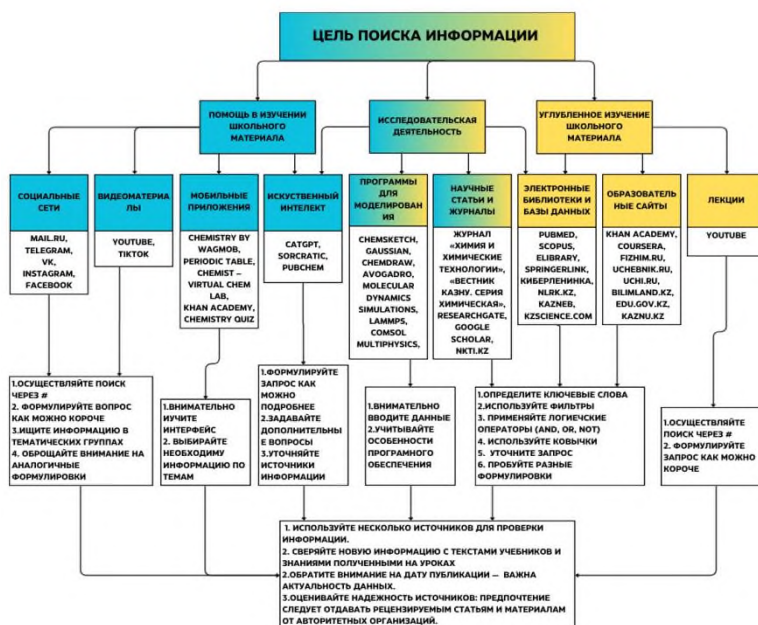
ЦЕЛЬ ПОИСКА ИНФОРМАЦИИ

ПОМОЩЬ В ИЗУЧЕНИИ ШКОЛЬНОГО МАТЕРИАЛА

ИССЛЕДОВАТЕЛЬСКАЯ ДЕЯТЕЛЬНОСТЬ

УГЛУБЛЕННОЕ ИЗУЧЕНИЕ ШКОЛЬНОГО МАТЕРИАЛА

СОЦИАЛЬНЫЕ СЕТИ

MAIL.RU, TELEGRAM, VK, INSTAGRAM, FACEBOOK

ВИДЕОМАТЕРИАЛЫ

YOUTUBE, TIKTOK

МОБИЛЬНЫЕ ПРИЛОЖЕНИЯ

CHEMISTRY BY WAGMOB, PERIODIC TABLE, CHEMIST – VIRTUAL CHEM LAB, KHAN ACADEMY, CHEMISTRY QUIZ

ИСКУСТВЕННЫЙ ИНТЕЛЕКТ

CATGPT, SORCRATIC, PUBCHEM

ПРОГРАММЫ ДЛЯ МОДЕЛИРОВАНИЯ

CHEMSKETCH, GAUSSIAN, CHEMDRAW, AVOGADRO, MOLECULAR DYNAMICS SIMULATIONS, LAMMPS, COMSOL MULTIPHYSICS,

НАУЧНЫЕ СТАТЬИ И ЖУРНАЛЫ

ЖУРНАЛ «ХИМИЯ И ХИМИЧЕСКИЕ ТЕХНОЛОГИИ», «ВЕСТНИК КАЗНУ. СЕРИЯ ХИМИЧЕСКАЯ», RESEARCHGATE, GOOGLE SCHOLAR, NKTI.KZ

ЭЛЕКТРОННЫЕ БИБЛИОТЕКИ И БАЗЫ ДАННЫХ

PUBMED, SCOPUS, ELIBRARY, SPRINGERLINK, КИБЕРЛЕНИНКА, NLRK.KZ, KAZNEB, KZSCIENCE.COM

ОБРАЗОВАТЕЛЬНЫЕ САЙТЫ

KHAN ACADEMY, COURSERA, FIZHIM.RU, UCHEBNIK.RU, UCHI.RU, BILIMLAND.KZ, EDU.GOV.KZ, KAZNU.KZ

ЛЕКЦИИ

YOUTUBE

1.ОСУЩЕСТВЛЯЙТЕ ПОИСК ЧЕРЕЗ #
2. ФОРМУЛИРУЙТЕ ВОПРОС КАК МОЖНО КОРОЧЕ
3.ИЩИТЕ ИНФОРМАЦИЮ В ТЕМАТИЧЕСКИХ ГРУППАХ
4. ОБРОЩАЙТЕ ВНИМАНИЕ НА АНАЛОГИЧНЫЕ ФОРМУЛИРОВКИ

1.ВНИМАТЕЛЬНО ИЗУЧИТЕ ИНТЕРФЕЙС
2. ВЫБИРАЙТЕ НЕОБХОДИМУ ИНФОРМАЦИЮ ПО ТЕМАМ

1.ФОРМУЛИРУЙТЕ ЗАПРОС КАК МОЖНО ПОДРОБНЕЕ
2.ЗАДАВАЙТЕ ДОПОЛНИТЕЛЬНЫЕ ВОПРОСЫ
3.УТОЧНЯЙТЕ ИСТОЧНИКИ ИНФОРМАЦИИ

1.ВНИМАТЕЛЬНО ВВОДИТЕ ДАННЫЕ
2.УЧИТЫВАЙТЕ ОСОБЕННОСТИ ПРОГРАМНОГО ОБЕСПЕЧЕНИЯ

1.ОПРЕДЕЛИТЕ КЛЮЧЕВЫЕ СЛОВА
2.ИСПОЛЬЗУЙТЕ ФИЛЬТРЫ
3. ПРИМЕНЯЙТЕ ЛОГИЧЕСКИЕ ОПЕРАТОРЫ (AND, OR, NOT)
4. ИСПОЛЬЗУЙТЕ КОВЫЧКИ
5. УТОЧНИТЕ ЗАПРОС
6. ПРОБУЙТЕ РАЗНЫЕ ФОРМУЛИРОВКИ

1.ОСУЩЕСТВЛЯЙТЕ ПОИСК ЧЕРЕЗ #
2. ФОРМУЛИРУЙТЕ ЗАПРОС КАК МОЖНО КОРОЧЕ

1. ИСПОЛЬЗУЙТЕ НЕСКОЛЬКО ИСТОЧНИКОВ ДЛЯ ПРОВЕРКИ ИНФОРМАЦИИ.
2. СВЕРЯЙТЕ НОВУЮ ИНФОРМАЦИЮ С ТЕКСТАМИ УЧЕБНИКОВ И ЗНАНИЯМИ ПОЛУЧЕННЫМИ НА УРОКАХ
2.ОБРАТИТЕ ВНИМАНИЕ НА ДАТУ ПУБЛИКАЦИИ — ВАЖНА АКТУАЛЬНОСТЬ ДАННЫХ.
3.ОЦЕНИВАЙТЕ НАДЕЖНОСТЬ ИСТОЧНИКОВ: ПРЕДПОЧТЕНИЕ СЛЕДУЕТ ОТДАВАТЬ РЕЦЕНЗИРУЕМЫМ СТАТЬЯМ И МАТЕРИАЛАМ ОТ АВТОРИТЕТНЫХ ОРГАНИЗАЦИЙ.